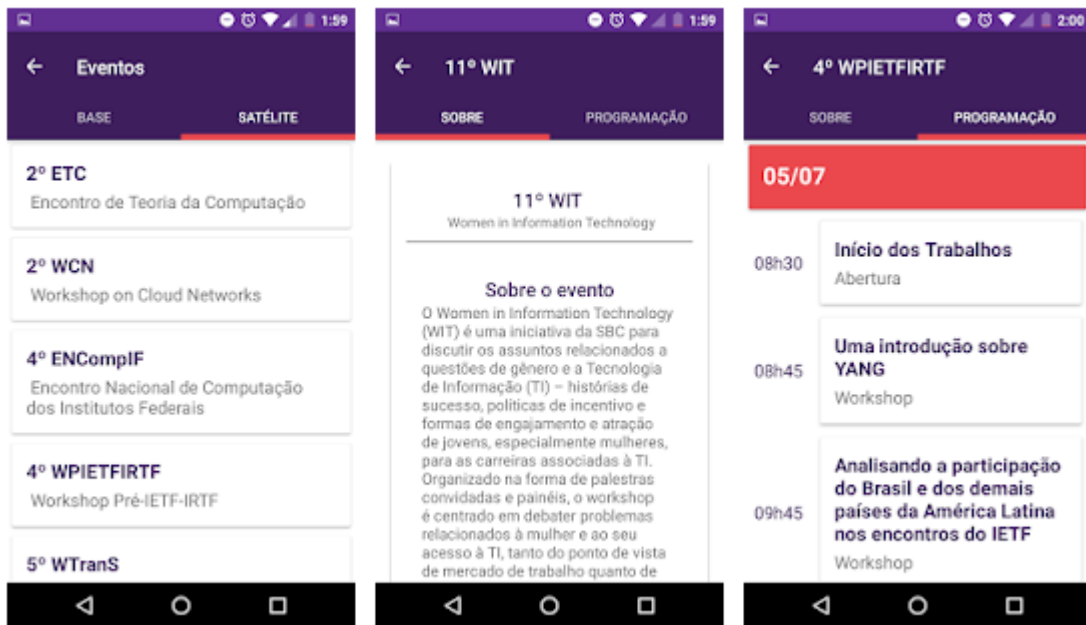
1:59

Eventos

BASE SATÉLITE

2º ETC
Encontro de Teoria da Computação

2º WCN
Workshop on Cloud Networks

4º ENCompIF
Encontro Nacional de Computação dos Institutos Federais

4º WPIETFIRTF
Workshop Pré-IETF-IRTF

5º WTranS

1:59

11º WIT

SOBRE PROGRAMAÇÃO

11º WIT
Women in Information Technology

Sobre o evento
O Women in Information Technology (WIT) é uma iniciativa da SBC para discutir os assuntos relacionados a questões de gênero e a Tecnologia de Informação (TI) – histórias de sucesso, politicas de incentivo e formas de engajamento e atração de jovens, especialmente mulheres, para as carreiras associadas à TI. Organizado na forma de palestras convidadas e painéis, o workshop é centrado em debater problemas relacionados à mulher e ao seu acesso à TI, tanto do ponto de vista de mercado de trabalho quanto de

2:00

4º WPIETFIRTF

SOBRE PROGRAMAÇÃO

05/07

08h30
Início dos Trabalhos
Abertura

08h45
Uma introdução sobre YANG
Workshop

09h45
Analisando a participação do Brasil e dos demais países da América Latina nos encontros do IETF
Workshop